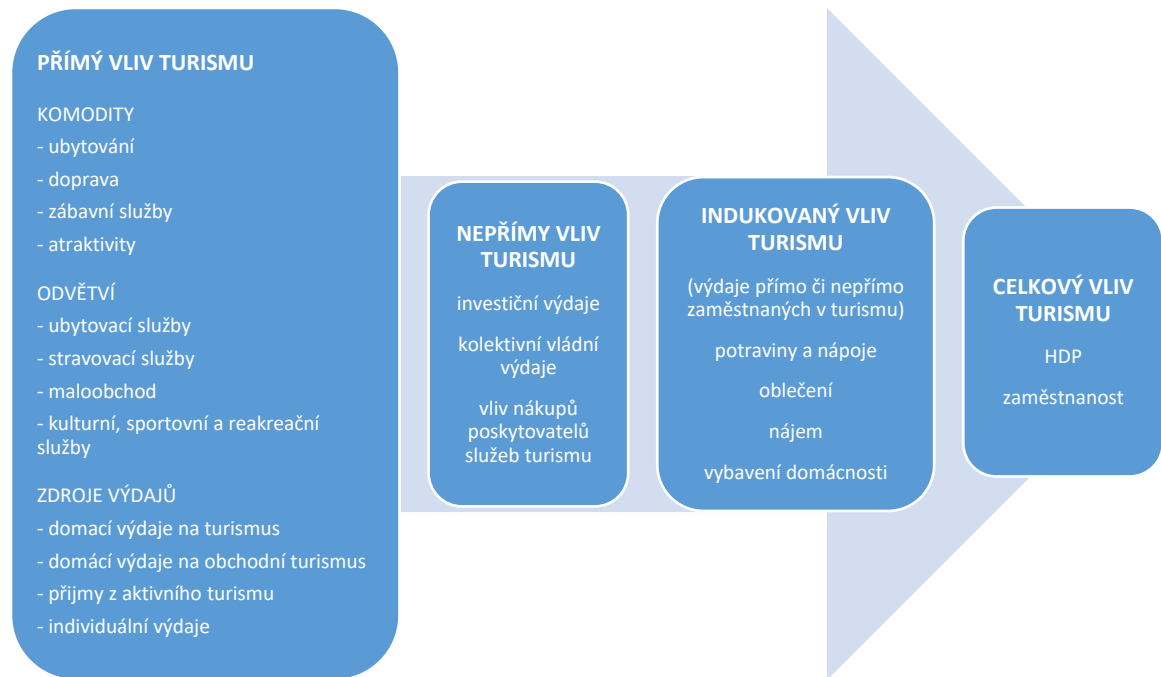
PŘÍMÝ VLIV TURISMU

KOMODITY
- ubytování
- doprava
- zábavní služby
- atraktivity

ODVĚTVÍ
- ubytovací služby
- stravovací služby
- maloobchod
- kulturní, sportovní a reakreační služby

ZDROJE VÝDAJŮ
- domácí výdaje na turismus
- domácí výdaje na obchodní turismus
- přijmy z aktivního turismu
- individuální výdaje

NEPŘÍMY VLIV TURISMU

investiční výdaje

kolektivní vládní výdaje

vliv nákupů poskytovatelů služeb turismu

INDUKOVANÝ VLIV TURISMU

(výdaje přímo či nepřímo zaměstnaných v turismu)

potraviny a nápoje

oblečení

nájem

vybavení domácnosti

CELKOVÝ VLIV TURISMU

HDP

zaměstnanost